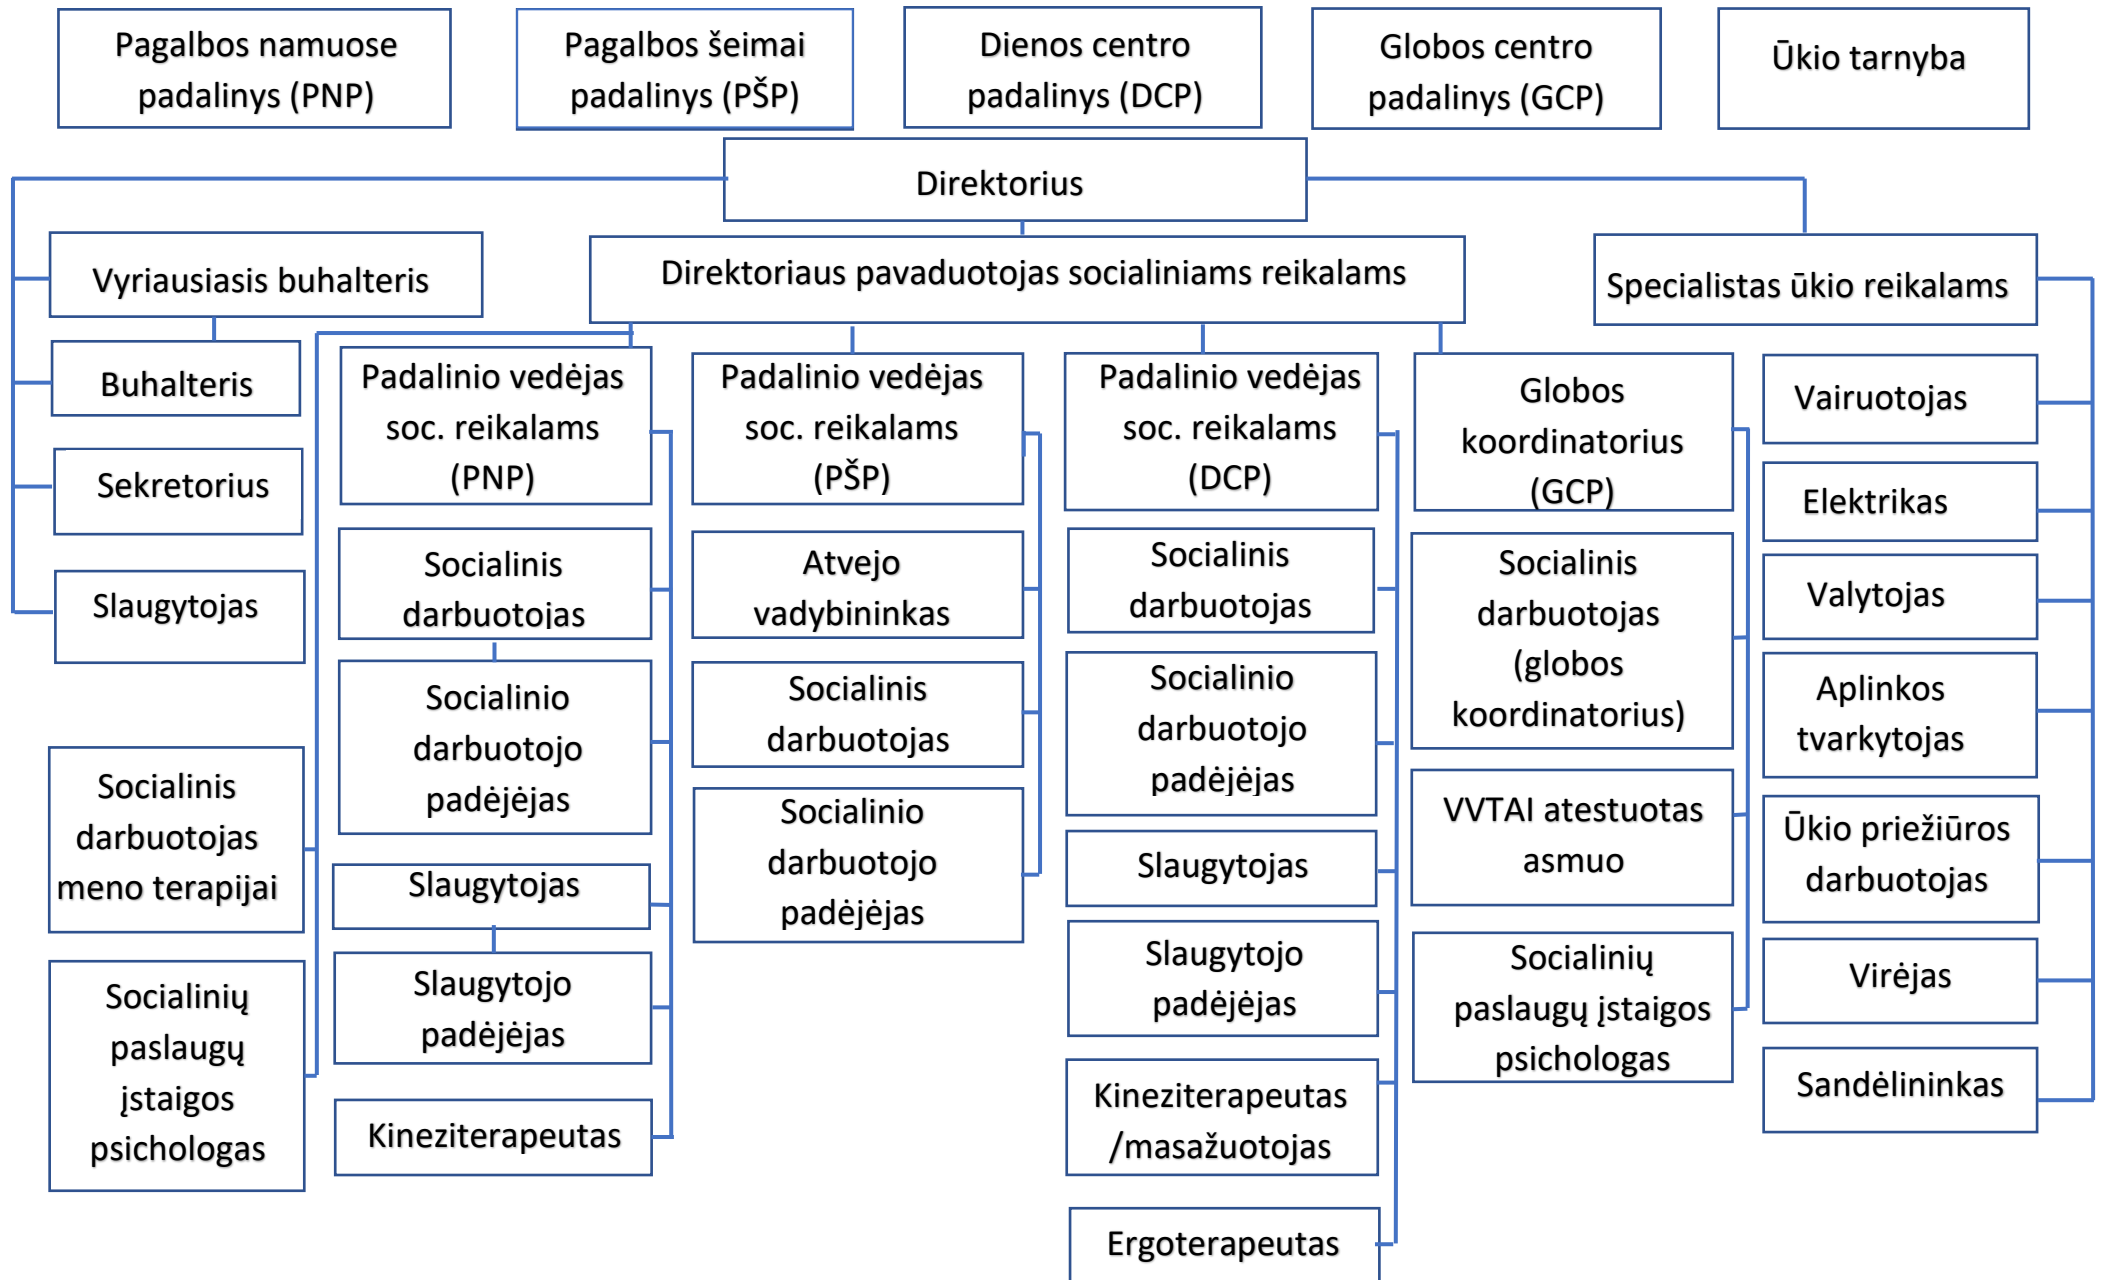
Pagalbos namuose padalinys (PNP)

Pagalbos šeimai padalinys (PŠP)

Dienos centro padalinys (DCP)

Globos centro padalinys (GCP)

Ūkio tarnyba

Direktorius

Vyriausiasis buhalteris

Direktoriaus pavaduotojas socialiniams reikalams

Specialistas ūkio reikalams

Buhalteris

Sekretorius

Slaugytojas

Socialinis darbuotojas meno terapijai

Socialinių paslaugų įstaigos psichologas

Padalinio vedėjas soc. reikalams (PNP)

Socialinis darbuotojas

Socialinio darbuotojo padėjėjas

Slaugytojas

Slaugytojo padėjėjas

Kineziterapeutas

Padalinio vedėjas soc. reikalams (PŠP)

Atvejo vadybininkas

Socialinis darbuotojas

Socialinio darbuotojo padėjėjas

Padalinio vedėjas soc. reikalams (DCP)

Socialinis darbuotojas

Socialinio darbuotojo padėjėjas

Slaugytojas

Slaugytojo padėjėjas

Kineziterapeutas /masažuotojas

Ergoterapeutas

Globos koordinatorius (GCP)

Socialinis darbuotojas (globos koordinatorius)

VVTAI atestuotas asmuo

Socialinių paslaugų įstaigos psichologas

Vairuotojas

Elektrikas

Valytojas

Aplinkos tvarkytojas

Ūkio priežiūros darbuotojas

Virėjas

Sandėlininkas